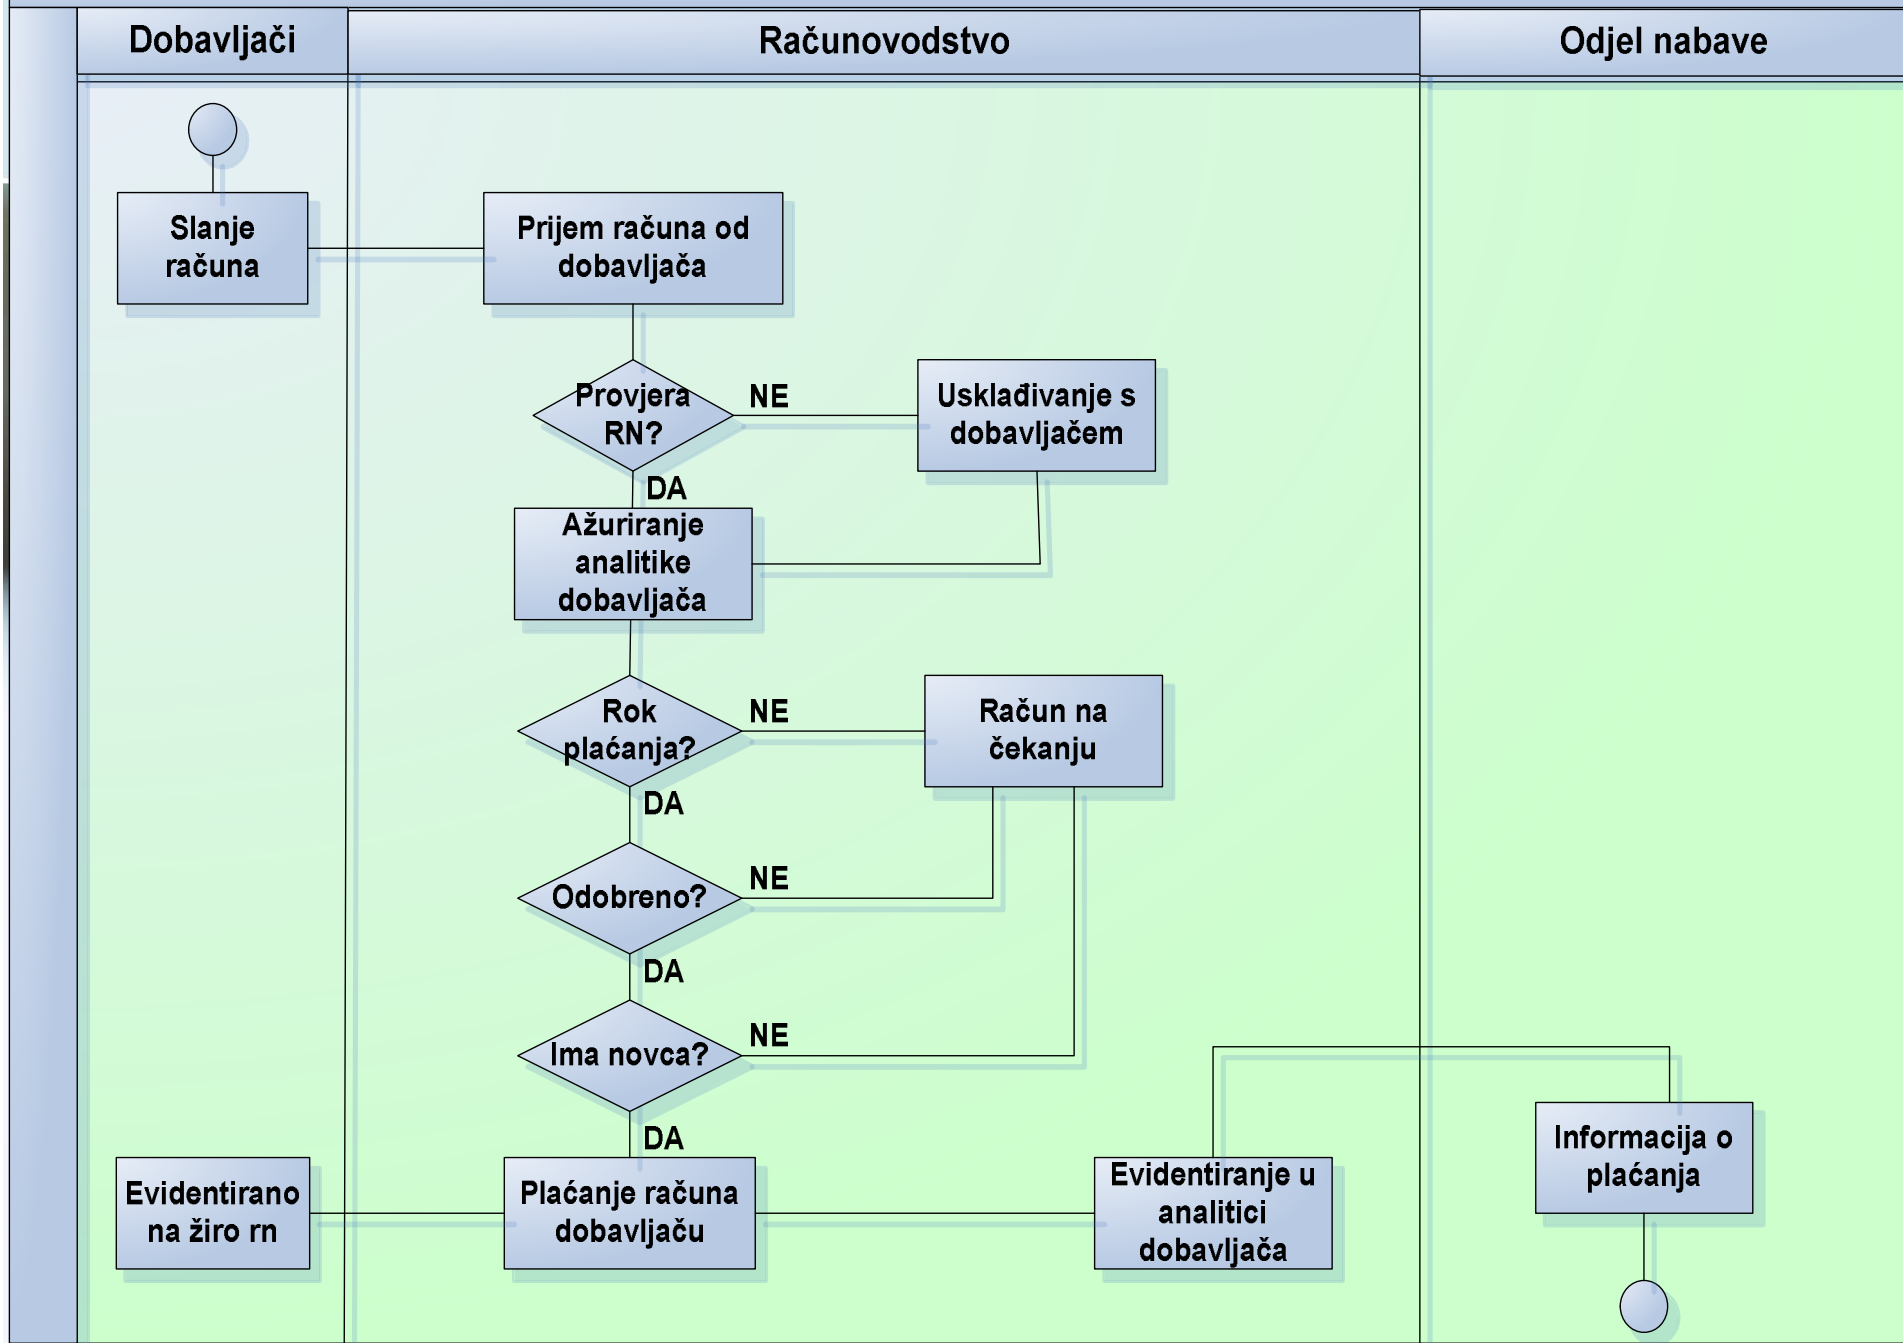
Dobavljači

Računovodstvo

Odjel nabave

Slanje računa

Prijem računa od dobavljača

Provjera RN?

NE

Usklađivanje s dobavljačem

DA

Ažuriranje analitike dobavljača

Rok plaćanja?

NE

Račun na čekanju

DA

Odobreno?

NE

DA

Ima novca?

NE

DA

Evidentirano na žiro rn

Plaćanje računa dobavljaču

Evidentiranje u analitici dobavljača

Informacija o plaćanja